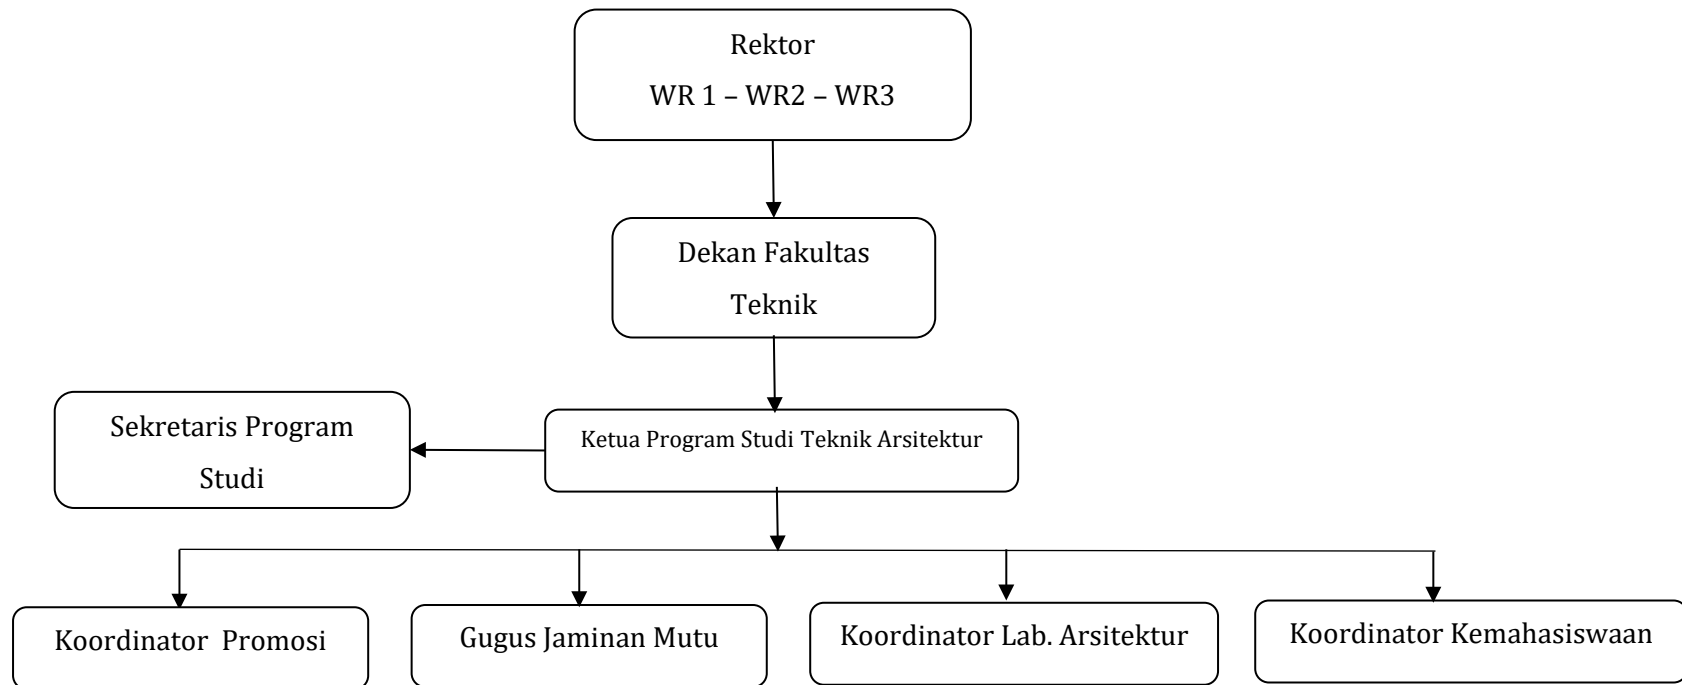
Rektor
WR 1 – WR2 – WR3

Dekan Fakultas Teknik

Sekretaris Program Studi

Ketua Program Studi Teknik Arsitektur

Koordinator Promosi

Gugus Jaminan Mutu

Koordinator Lab. Arsitektur

Koordinator Kemahasiswaan